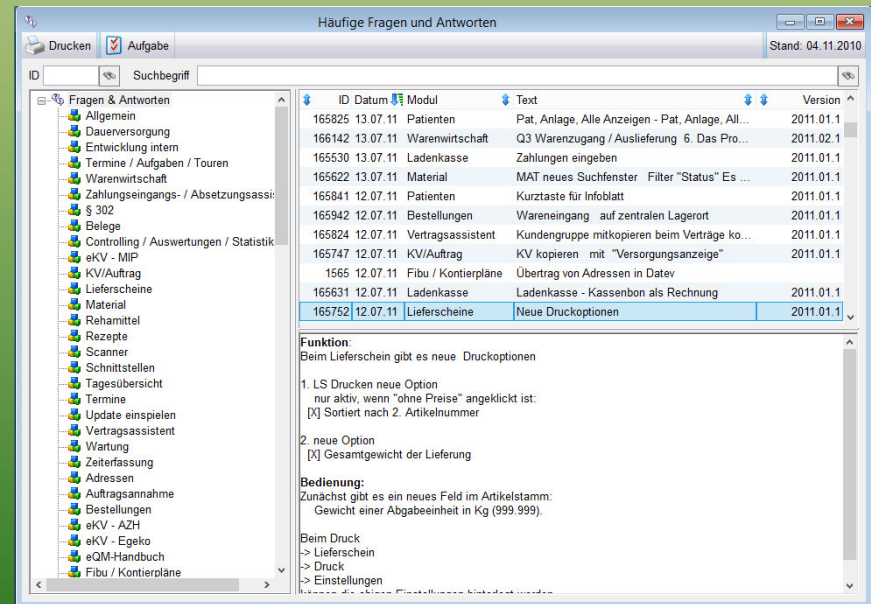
Häufige Fragen und Antworten

Drucken  Aufgabe  Stand: 04.11.2010

ID  Suchbegriff

Fragen & Antworten
Allgemein
Dauerversorgung
Entwicklung intern
Termine / Aufgaben / Touren
Warenwirtschaft
Zahlungseingangs- / Absetzungsassis
§ 302
Belege
Controlling / Auswertungen / Statistik
eKV - MIP
KV/Auftrag
Lieferscheine
Material
Rehamittel
Rezepte
Scanner
Schnittstellen
Tagesübersicht
Termine
Update einspielen
Vertragsassistent
Wartung
Zeiterfassung
Adressen
Auftragsannahme
Bestellungen
eKV - AZH
eKV - Egeko
eQM-Handbuch
Fibu / Kontierpläne

| ID | Datum | Modul | Text | Version |
|---|---|---|---|---|
| 165825 | 13.07.11 | Patienten | Pat, Anlage, Alle Anzeigen - Pat, Anlage, All... | 2011.01.1 |
| 166142 | 13.07.11 | Warenwirtschaft | Q3 Warenzugang / Auslieferung 6. Das Pro... | 2011.02.1 |
| 165530 | 13.07.11 | Ladenkasse | Zahlungen eingeben | 2011.01.1 |
| 165622 | 13.07.11 | Material | MAT neues Suchfenster Filter "Status" Es ... | 2011.01.1 |
| 165841 | 12.07.11 | Patienten | Kurztaste für Infoblatt | 2011.01.1 |
| 165942 | 12.07.11 | Bestellungen | Wareneingang auf zentralen Lagerort | 2011.01.1 |
| 165824 | 12.07.11 | Vertragsassistent | Kundengruppe mitkopieren beim Verträge ko... | 2011.01.1 |
| 165747 | 12.07.11 | KV/Auftrag | KV kopieren mit "Versorgungsanzeige" | 2011.01.1 |
| 1565 | 12.07.11 | Fibu / Kontierpläne | Übertrag von Adressen in Datev | |
| 165631 | 12.07.11 | Ladenkasse | Ladenkasse - Kassenbon als Rechnung | 2011.01.1 |
| 165752 | 12.07.11 | Lieferscheine | Neue Druckoptionen | 2011.01.1 |

Funktion:
Beim Lieferschein gibt es neue Druckoptionen

1. LS Drucken neue Option
nur aktiv, wenn "ohne Preise" angeklickt ist:
[X] Sortiert nach 2. Artikelnummer

2. neue Option
[X] Gesamtgewicht der Lieferung

Bedienung:
Zunächst gibt es ein neues Feld im Artikelstamm:
Gewicht einer Abgabeeinheit in Kg (999.999).

Beim Druck
-> Lieferschein
-> Druck
-> Einstellungen
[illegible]